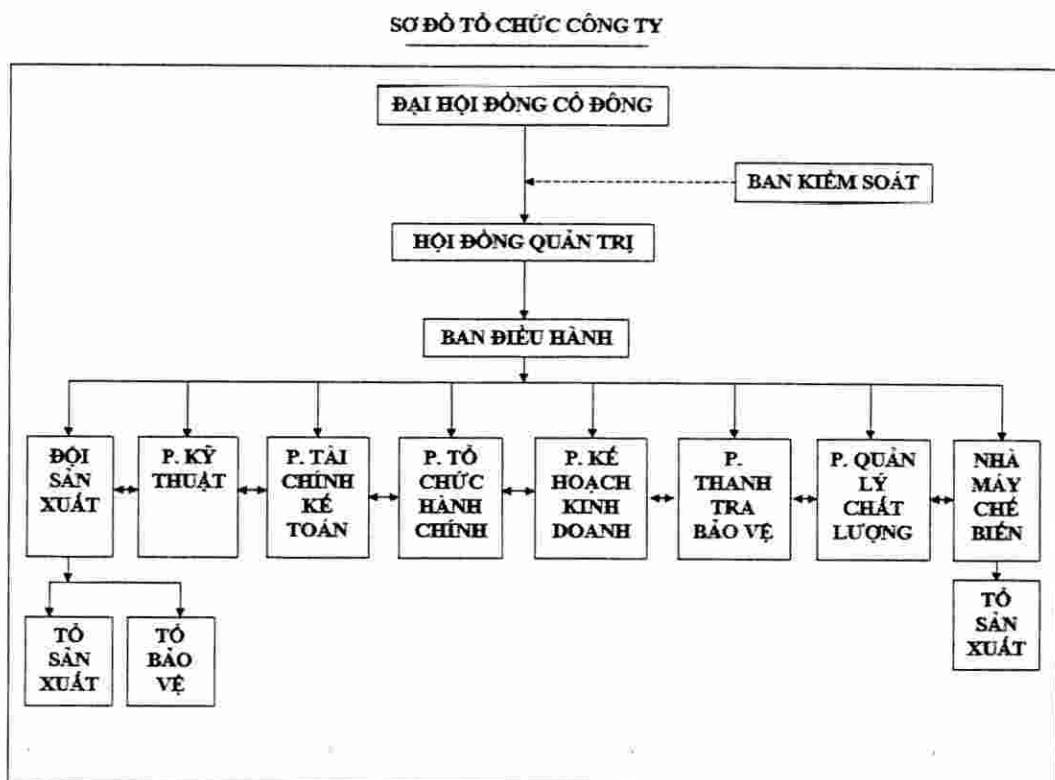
SƠ ĐỒ TỔ CHỨC CÔNG TY

ĐẠI HỘI ĐỒNG CỔ ĐÔNG

BAN KIỂM SOÁT

HỘI ĐỒNG QUẢN TRỊ

BAN ĐIỀU HÀNH

ĐỘI SẢN XUẤT

P. KỸ THUẬT

P. TÀI CHÍNH KẾ TOÁN

P. TỔ CHỨC HÀNH CHÍNH

P. KẾ HOẠCH KINH DOANH

P. THANH TRA BẢO VỆ

P. QUẢN LÝ CHẤT LƯỢNG

NHÀ MÁY CHẾ BIẾN

TỔ SẢN XUẤT

TỔ BẢO VỆ

TỔ SẢN XUẤT